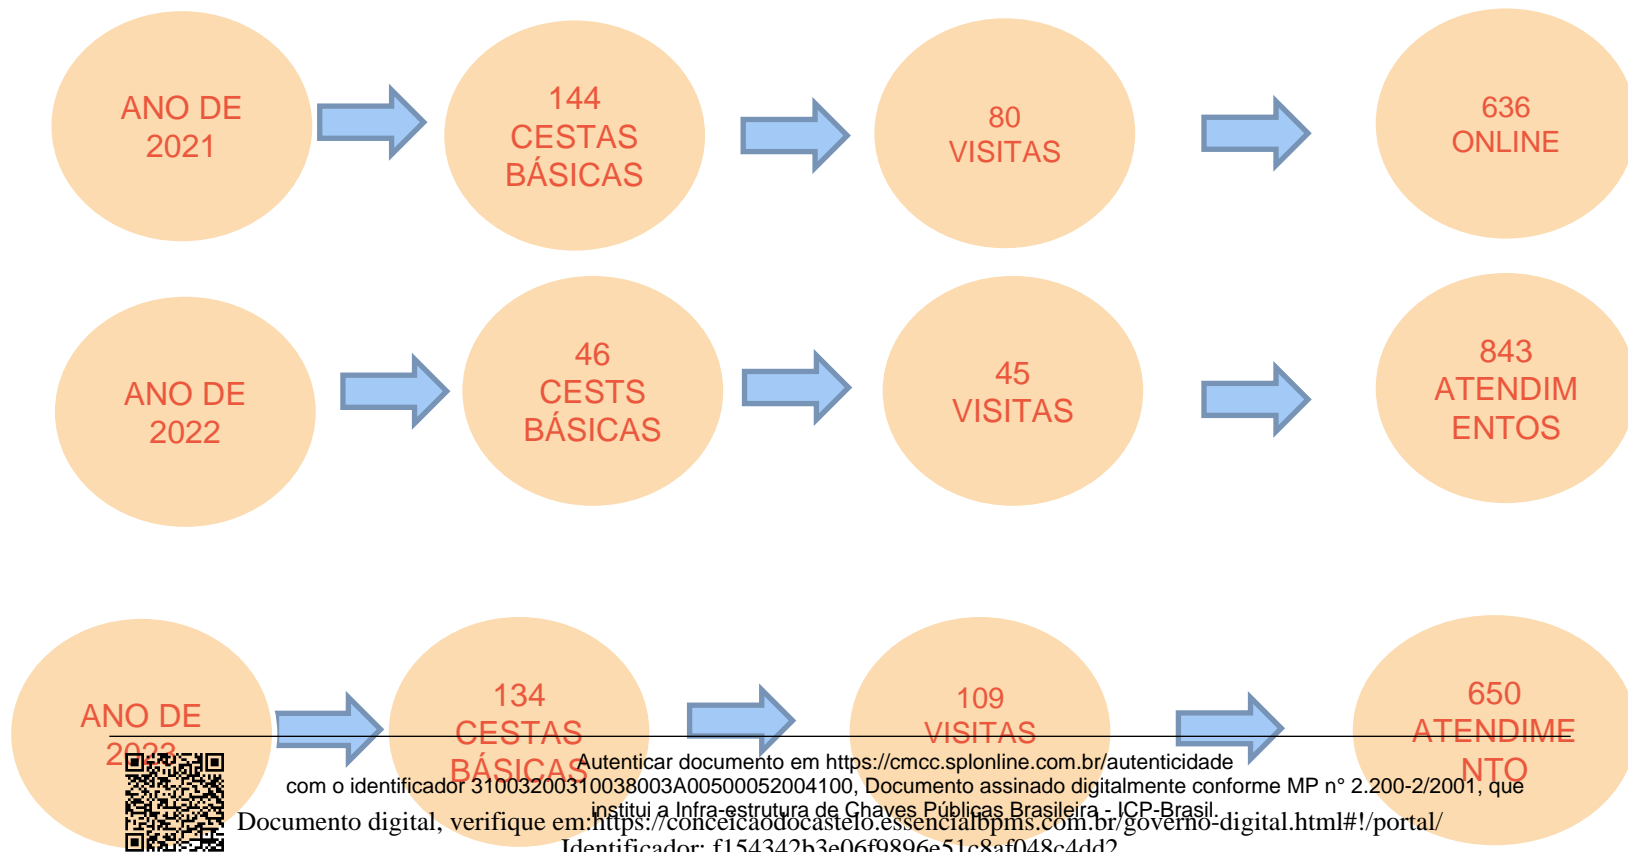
ANO DE 2021

144 CESTAS BÁSICAS

80 VISITAS

636 ONLINE

ANO DE 2022

46 CESTS BÁSICAS

45 VISITAS

843 ATENDIM ENTOS

ANO DE 20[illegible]

134 CESTAS BÁSICAS

109 VISITAS

650 ATENDIME NTO

Autenticar documento em https://cmcc.splonline.com.br/autenticidade
com o identificador 310032003100380003A00500052004100, Documento assinado digitalmente conforme MP n° 2.200-2/2001, que institui a Infra-estrutura de Chaves Públicas Brasileira - ICP-Brasil.

Documento digital, verifique em:https://conceicaodocastelo.essencialbpms.com.br/governo-digital.html#!/portal/
Identificador: f154342b3e06f9896e51c8af048c4dd2